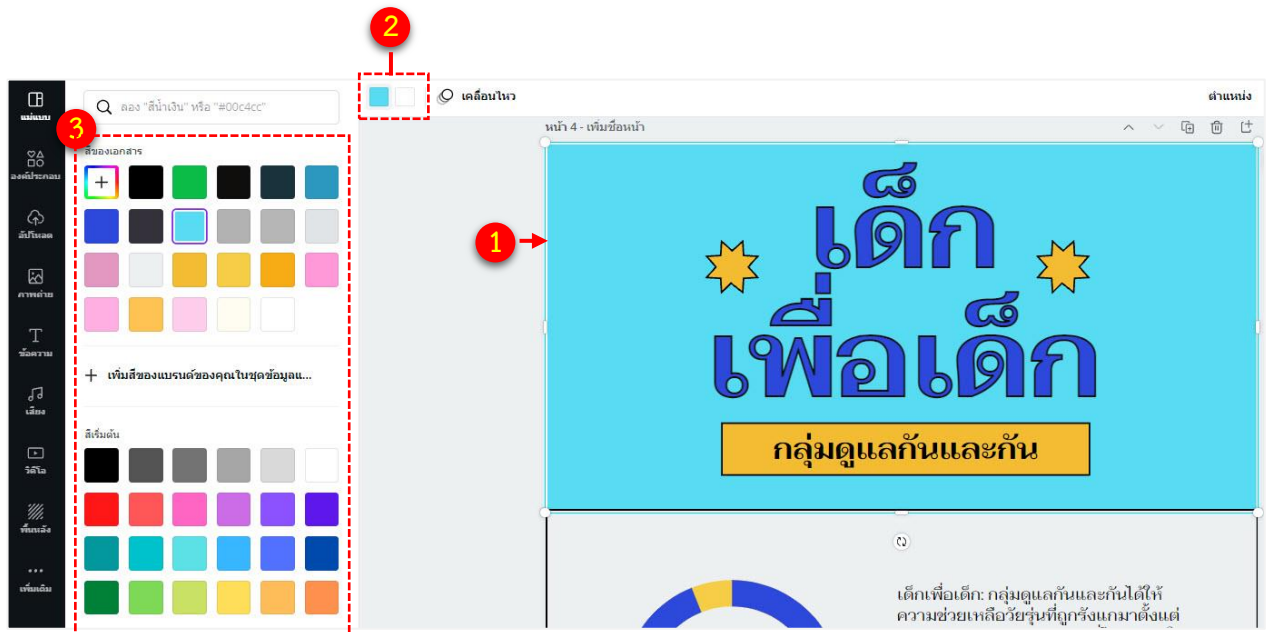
2

3

1

แม่แบบ

องค์ประกอบ

อัปโหลด

ภาพถ่าย

ข้อความ

เสียง

วิดีโอ

พื้นหลัง

เพิ่มเติม

ลอง "สีน้ำเงิน" หรือ "#00c4cc"

สีของเอกสาร

เพิ่มสีของแบรนด์ของคุณในชุดข้อมูลแ...

สีเริ่มต้น

เคลื่อนไหว

ตำแหน่ง

หน้า 4 - เพิ่มชื่อหน้า

เด็กเพื่อเด็ก

กลุ่มดูแลกันและกัน

เด็กเพื่อเด็ก: กลุ่มดูแลกันและกันได้ให้ความช่วยเหลือวัยรุ่นที่ถูกรังแกมาตั้งแต่